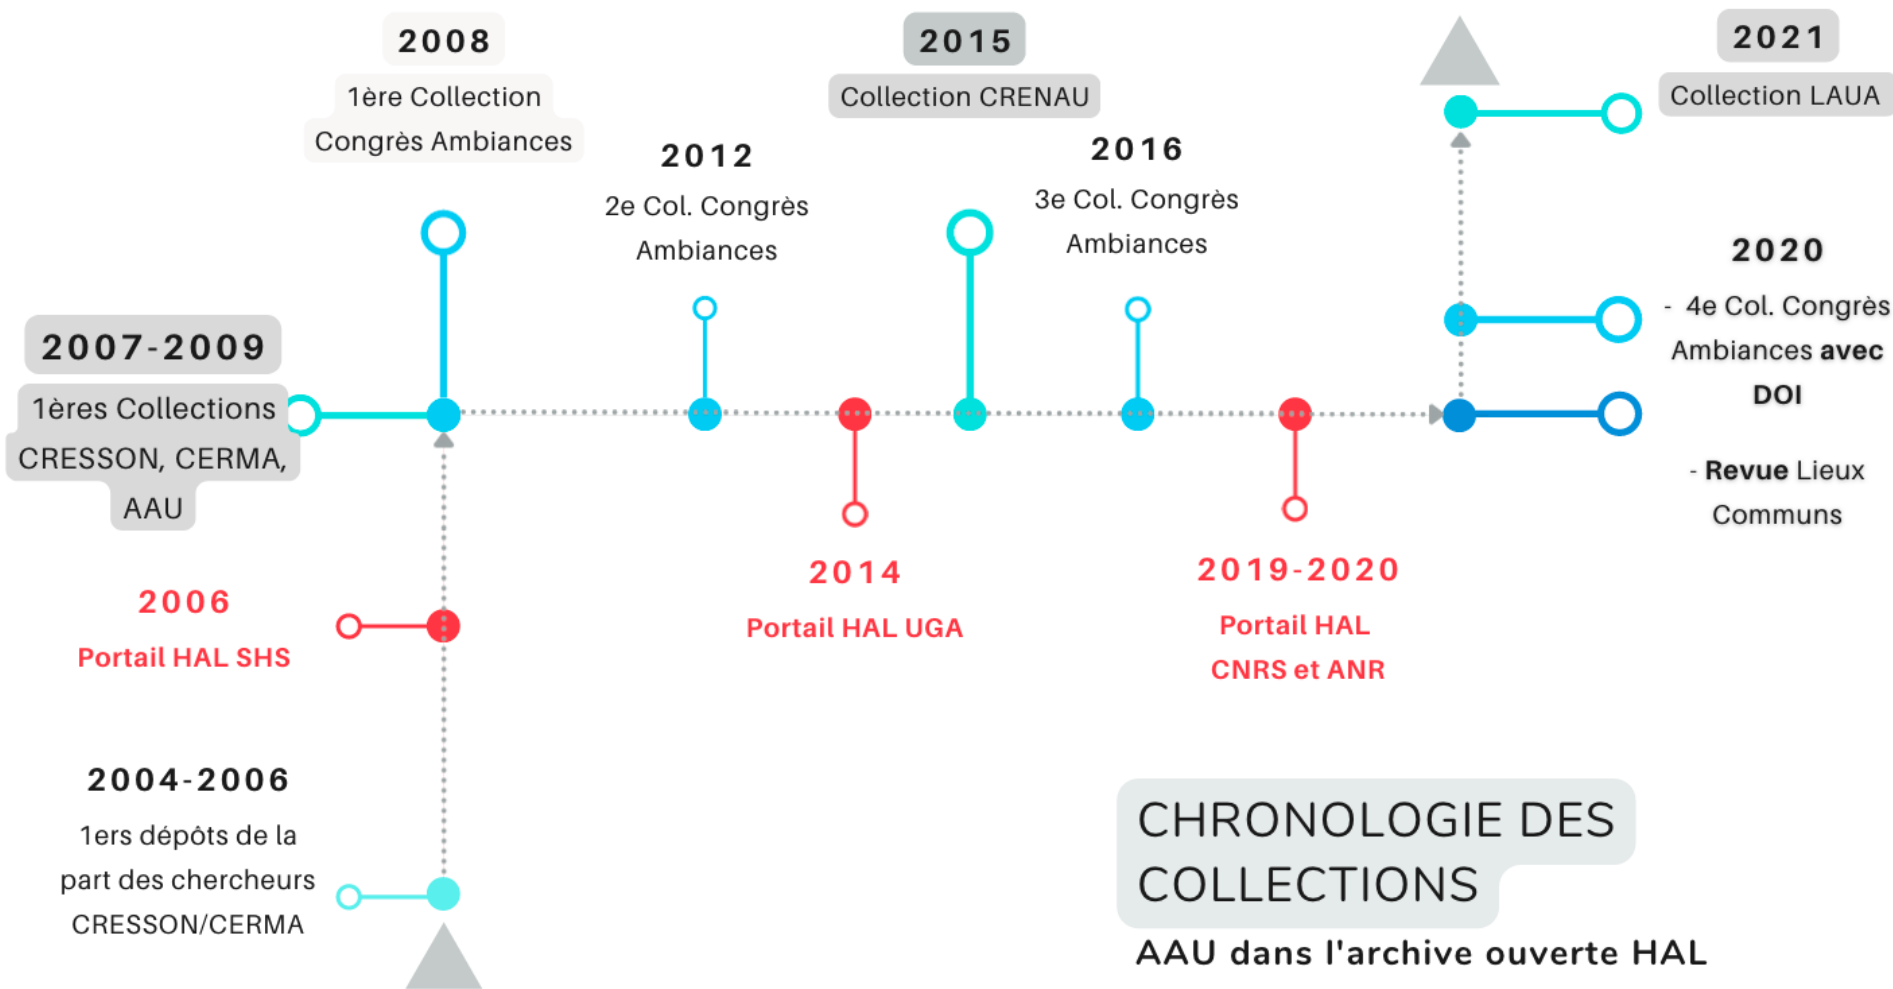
2008
1ère Collection Congrès Ambiances

2015
Collection CRENAU

2021
Collection LAUA

2012
2e Col. Congrès Ambiances

2016
3e Col. Congrès Ambiances

2020
- 4e Col. Congrès Ambiances avec DOI

- Revue Lieux Communs

2007-2009
1ères Collections CRESSON, CERMA, AAU

2014
Portail HAL UGA

2019-2020
Portail HAL CNRS et ANR

2006
Portail HAL SHS

2004-2006
1ers dépôts de la part des chercheurs CRESSON/CERMA

CHRONOLOGIE DES COLLECTIONS
AAU dans l'archive ouverte HAL